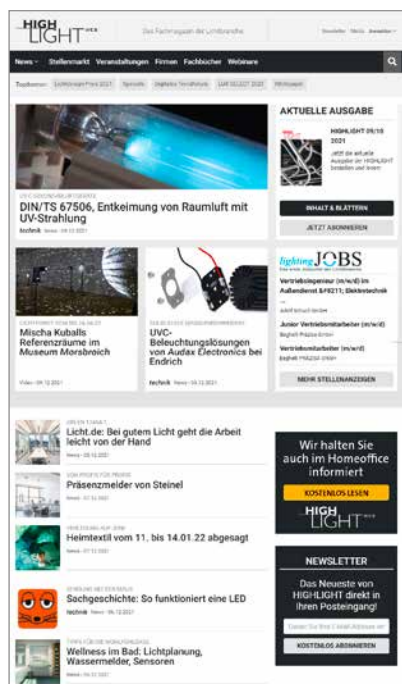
HIGHLIGHT

Das Fachmagazin der Lichtbranche

Newsletter Media Anmelden

News Stellenmarkt Veranstaltungen Firmen Fachbücher Webinare

Topthemen: Lichtdesign Preis 2021 Specials Digitales Verkaufsforum LME SELECT 2021 Messen

DIN/TS 67506, Entkeimung von Raumluft mit UV-Strahlung

technik News · 09.12.2021

AKTUELLE AUSGABE

HIGHLIGHT 09/10 2021

Jetzt die aktuelle Ausgabe der HIGHLIGHT bestellen und lesen!

INHALT & BLÄTTERN

JETZT ABONNIEREN

Mischa Kuballs Referenzräume im Museum Morsbroich

Video · 09.12.2021

UVC-Beleuchtungslösungen von Audax Electronics bei Endrich

technik News · 09.12.2021

lighting JOBS

Vertriebsingenieur (m/w/d) im Außendienst &#8211; Elektrotechnik

Junior Vertriebsmitarbeiter (m/w/d)

Vertriebsmitarbeiter (m/w/d)

MEHR STELLENANZEIGEN

Licht.de: Bei gutem Licht geht die Arbeit leicht von der Hand

News · 08.12.2021

Präsenzmelder von Steinel

News · 07.12.2021

Heimtextil vom 11. bis 14.01.22 abgesagt

News · 07.12.2021

Sachgeschichte: So funktioniert eine LED

technik News · 06.12.2021

Wellness im Bad: Lichtplanung, Wassermelder, Sensoren

News · 06.12.2021

Wir halten Sie auch im Homeoffice informiert

KOSTENLOS LESEN

HIGHLIGHT

NEWSLETTER

Das Neueste von HIGHLIGHT direkt in Ihren Posteingang!

KOSTENLOS ABONNIEREN